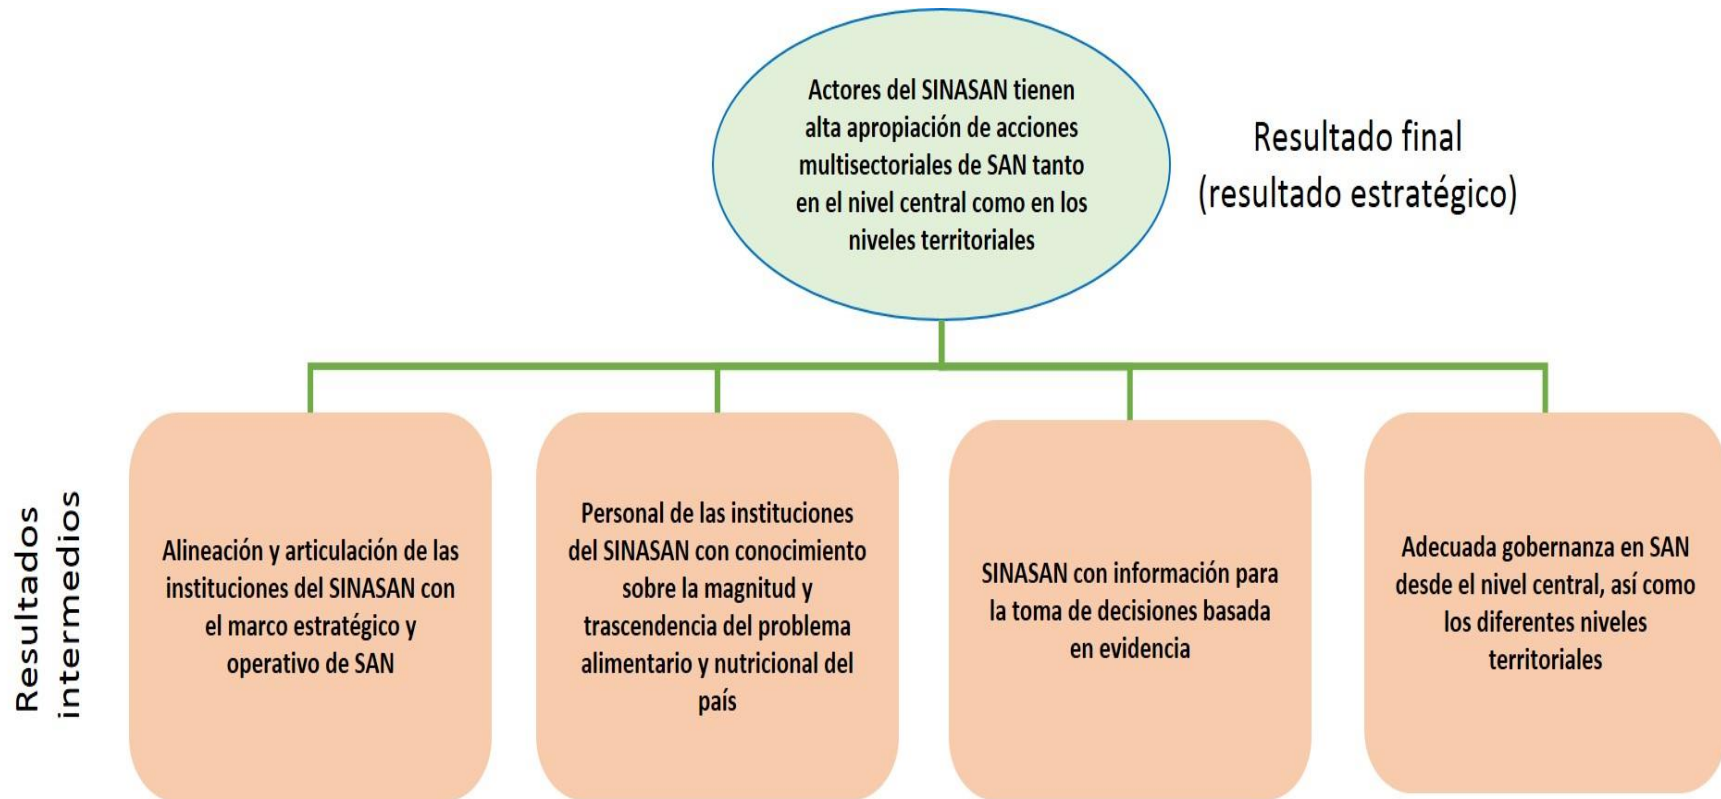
Actores del SINASAN tienen alta apropiación de acciones multisectoriales de SAN tanto en el nivel central como en los niveles territoriales

Resultado final
(resultado estratégico)

Resultados intermedios

Alineación y articulación de las instituciones del SINASAN con el marco estratégico y operativo de SAN

Personal de las instituciones del SINASAN con conocimiento sobre la magnitud y trascendencia del problema alimentario y nutricional del país

SINASAN con información para la toma de decisiones basada en evidencia

Adecuada gobernanza en SAN desde el nivel central, así como los diferentes niveles territoriales